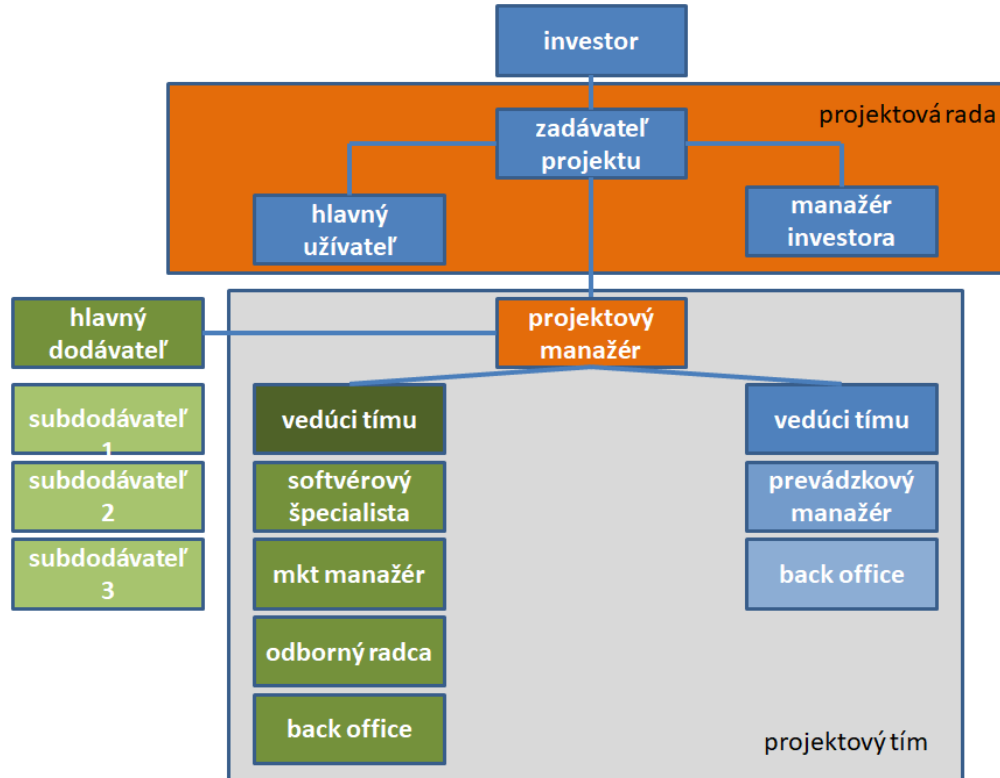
investor

projektová rada

zadávateľ projektu

hlavný užívateľ

manažér investora

hlavný dodávateľ

projektový manažér

subdodávateľ 1

subdodávateľ 2

subdodávateľ 3

vedúci tímu

softvérový špecialista

mkt manažér

odborný radca

back office

vedúci tímu

prevádzkový manažér

back office

projektový tím